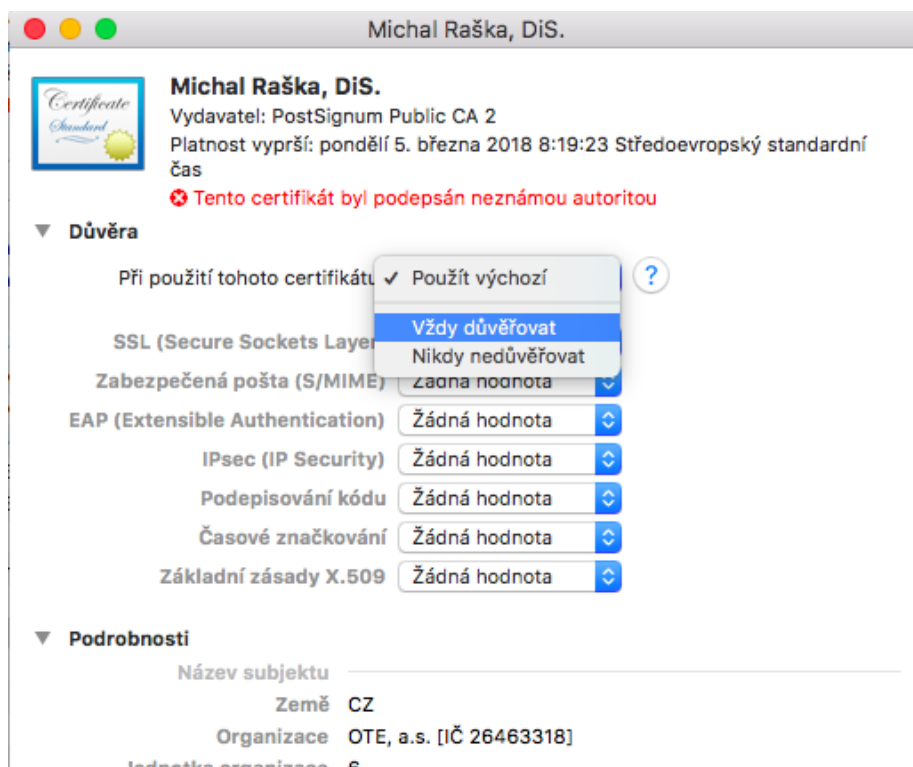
Michal Raška, DiS.

Certificate Standard

Michal Raška, DiS.
Vydavatel: PostSignum Public CA 2
Platnost vyprší: pondělí 5. března 2018 8:19:23 Středoevropský standardní čas
Tento certifikát byl podepsán neznámou autoritou

Důvěra

Při použití tohoto certifikátu
✓ Použít výchozí
Vždy důvěřovat
Nikdy nedůvěřovat

SSL (Secure Sockets Layer
Zabezpečená pošta (S/MIME) Žádná hodnota
EAP (Extensible Authentication) Žádná hodnota
IPsec (IP Security) Žádná hodnota
Podepisování kódu Žádná hodnota
Časové značkování Žádná hodnota
Základní zásady X.509 Žádná hodnota

Podrobnosti
Název subjektu
Země CZ
Organizace OTE, a.s. [IČ 26463318]
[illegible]